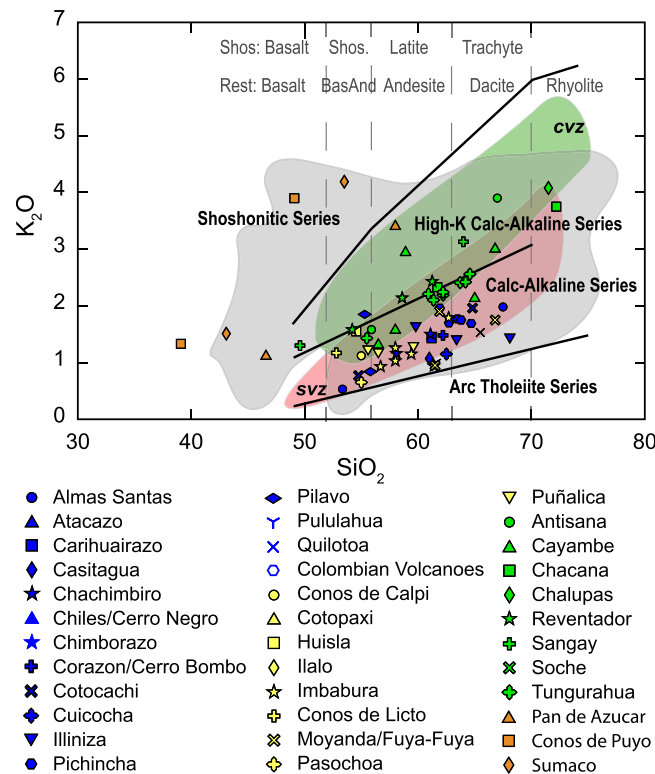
7
6
5
4
3
2
1
0
$K_2O$
30
40
50
60
70
80
$SiO_2$

Shos: Basalt
Shos.
Latite
Trachyte
Rest: Basalt
BasAnd
Andesite
Dacite
Rhyolite

cvz
Shoshonitic Series
High-K Calc-Alkaline Series
Calc-Alkaline Series
svz
Arc Tholeiite Series

Almas Santas
Atacazo
Carihuairazo
Casitagua
Chachimbiro
Chiles/Cerro Negro
Chimborazo
Corazon/Cerro Bombo
Cotocachi
Cuicocha
Illiniza
Pichincha
Pilavo
Pululahua
Quilotoa
Colombian Volcanoes
Conos de Calpi
Cotopaxi
Huisla
Ilalo
Imbabura
Conos de Licto
Moyanda/Fuya-Fuya
Pasochoa
Puñalica
Antisana
Cayambe
Chacana
Chalupas
Reventador
Sangay
Soche
Tungurahua
Pan de Azucar
Conos de Puyo
Sumaco